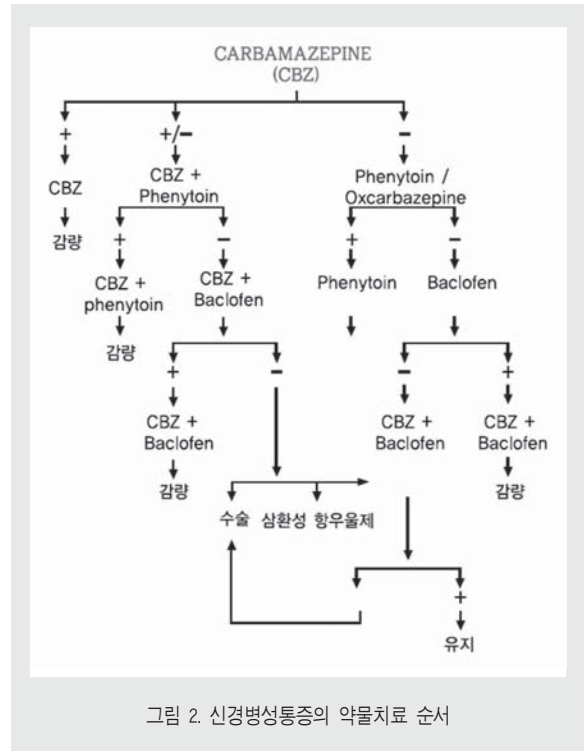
CARBAMAZEPINE
(CBZ)

+
CBZ
감량

+/−
CBZ + Phenytoin

+
CBZ + phenytoin
감량

−
CBZ + Baclofen

+
CBZ + Baclofen
감량

−

수술 삼환성 항우울제

−
Phenytoin / Oxcarbazepine

+
Phenytoin

−
Baclofen

−
CBZ + Baclofen

+
CBZ + Baclofen
감량

+
유지

그림 2. 신경병성통증의 약물치료 순서